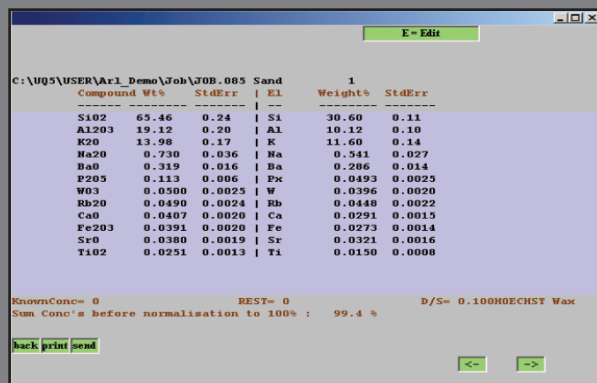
E = Edit

C:\UQ5\USER\Arl_Demo\Job\JOB.085 Sand 1

| Compound | Wt% | StdErr | El | Weight% | StdErr |
|---|---|---|---|---|---|
| ------ | -------- | ------- | -- | -------- | ------- |
| SiO2 | 65.46 | 0.24 | Si | 30.60 | 0.11 |
| Al2O3 | 19.12 | 0.20 | Al | 10.12 | 0.10 |
| K2O | 13.98 | 0.17 | K | 11.60 | 0.14 |
| Na2O | 0.730 | 0.036 | Na | 0.541 | 0.027 |
| BaO | 0.319 | 0.016 | Ba | 0.286 | 0.014 |
| P2O5 | 0.113 | 0.006 | Px | 0.0493 | 0.0025 |
| WO3 | 0.0500 | 0.0025 | W | 0.0396 | 0.0020 |
| Rb2O | 0.0490 | 0.0024 | Rb | 0.0448 | 0.0022 |
| CaO | 0.0407 | 0.0020 | Ca | 0.0291 | 0.0015 |
| Fe2O3 | 0.0391 | 0.0020 | Fe | 0.0273 | 0.0014 |
| SrO | 0.0380 | 0.0019 | Sr | 0.0321 | 0.0016 |
| TiO2 | 0.0251 | 0.0013 | Ti | 0.0150 | 0.0008 |

KnownConc= 0 REST= 0 D/S= 0.100HOECHST Wax
Sum Conc's before normalisation to 100% : 99.4 %

back print send

<- ->